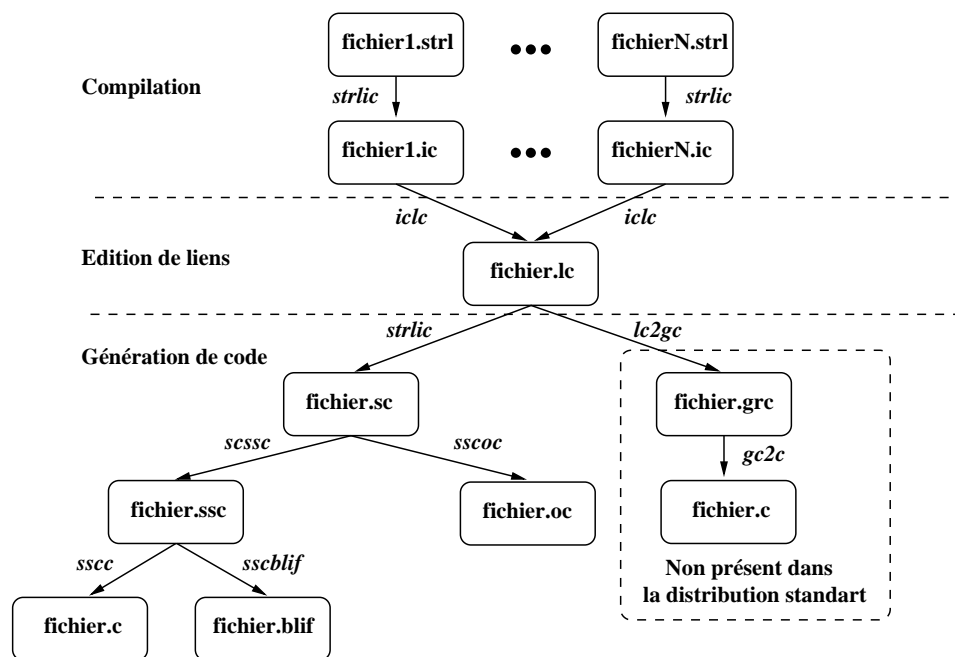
fichier1.strl

•••

fichierN.strl

Compilation

strlic

strlic

fichier1.ic

•••

fichierN.ic

iclc

iclc

Edition de liens

fichier.lc

strlic

lc2gc

Génération de code

fichier.sc

fichier.grc

scssc

sscoc

gc2c

fichier.ssc

fichier.oc

fichier.c

sscc

sscblif

Non présent dans la distribution standart

fichier.c

fichier.blif